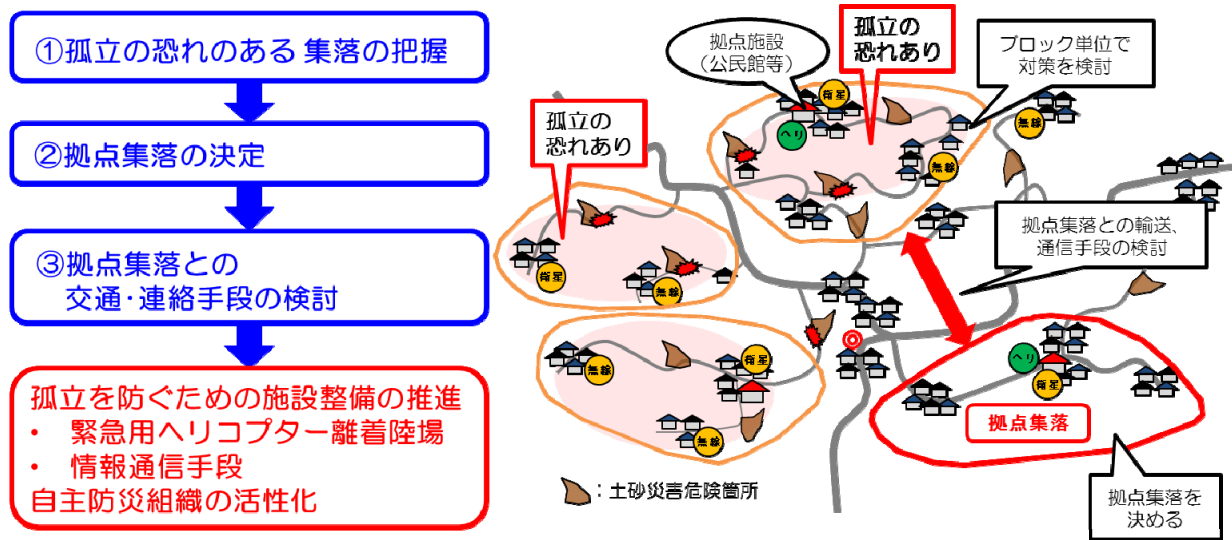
①孤立の恐れのある 集落の把握

②拠点集落の決定

③拠点集落との
交通・連絡手段の検討

孤立を防ぐための施設整備の推進
・ 緊急用ヘリコプター離着陸場
・ 情報通信手段
自主防災組織の活性化

拠点施設
（公民館等）

孤立の
恐れあり

ブロック単位で
対策を検討

孤立の
恐れあり

ヘリ

衛星

無線

無線

衛星

無線

拠点集落との輸送、
通信手段の検討

無線

衛星

無線

ヘリ

衛星

拠点集落

：土砂災害危険箇所

拠点集落を
決める